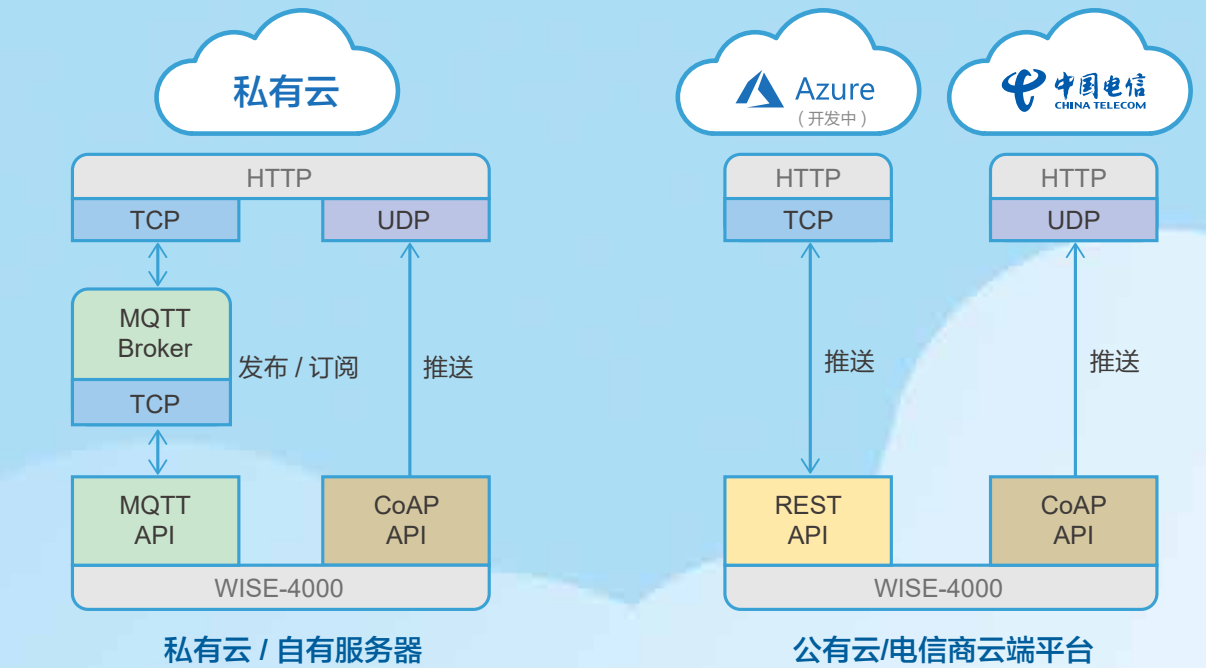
私有云

HTTP

TCP

UDP

MQTT Broker

TCP

发布 / 订阅

推送

MQTT API

CoAP API

WISE-4000

私有云 / 自有服务器

Azure
（开发中）

中国电信
CHINA TELECOM

HTTP

TCP

推送

REST API

HTTP

UDP

推送

CoAP API

WISE-4000

公有云/电信商云端平台